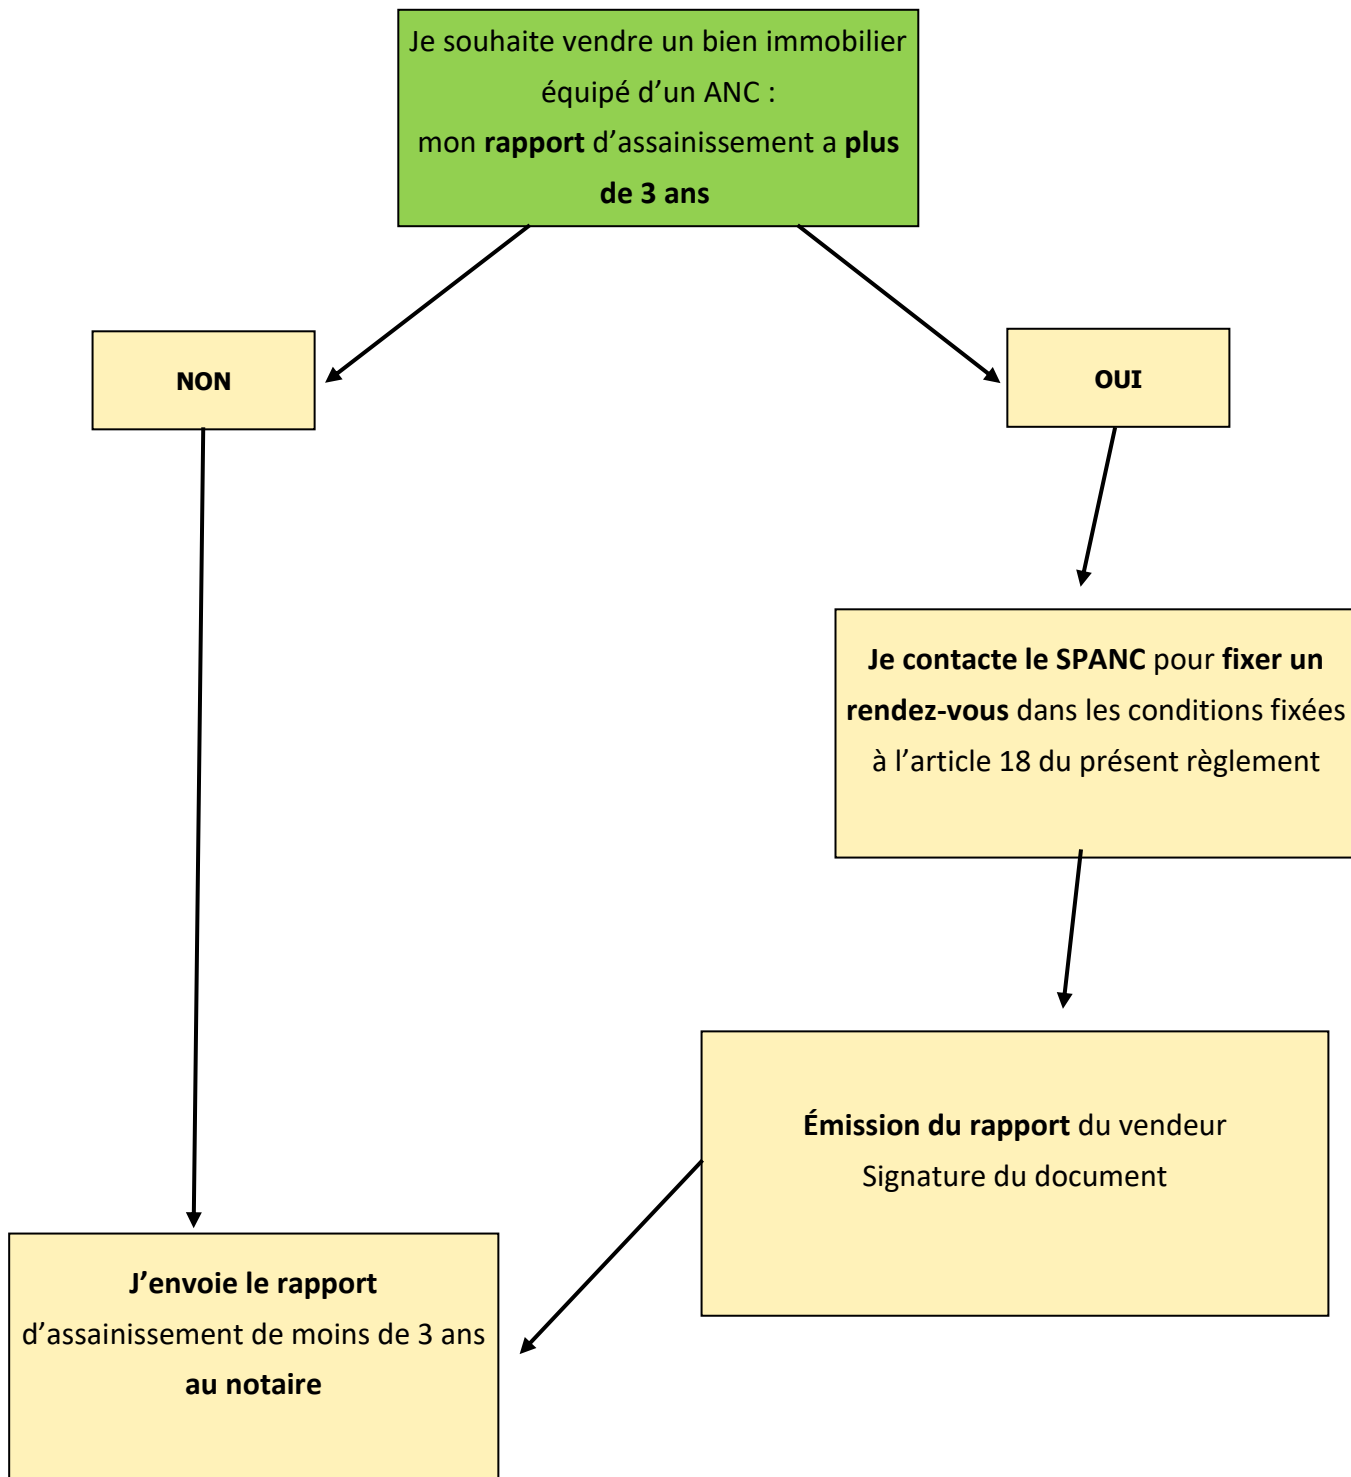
Je souhaite vendre un bien immobilier équipé d'un ANC : mon rapport d'assainissement a plus de 3 ans

NON

OUI

Je contacte le SPANC pour fixer un rendez-vous dans les conditions fixées à l'article 18 du présent règlement

Émission du rapport du vendeur
Signature du document

J'envoie le rapport d'assainissement de moins de 3 ans au notaire